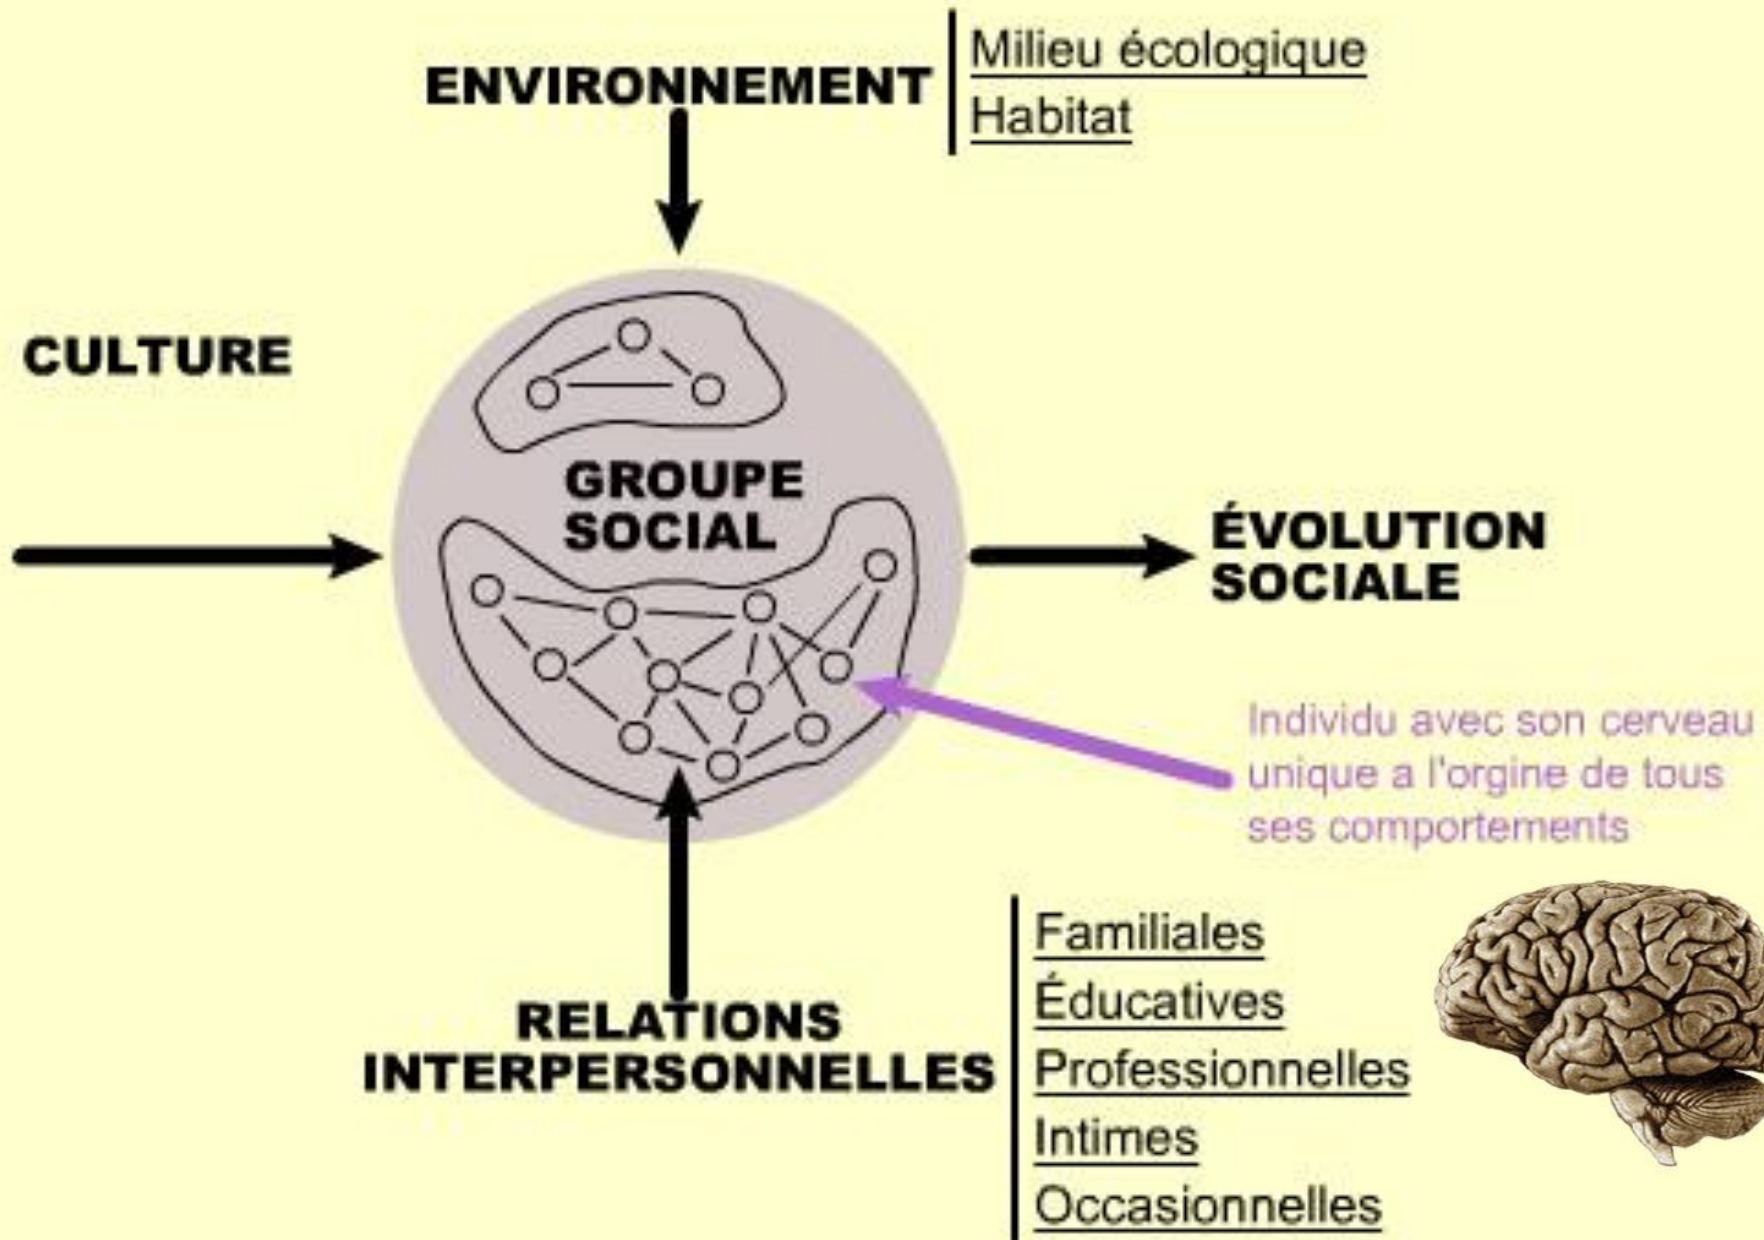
ENVIRONNEMENT
Milieu écologique
Habitat

CULTURE

GROUPE SOCIAL

ÉVOLUTION SOCIALE

Individu avec son cerveau unique a l'orgine de tous ses comportements

RELATIONS INTERPERSONNELLES
Familiales
Éducatives
Professionnelles
Intimes
Occasionnelles